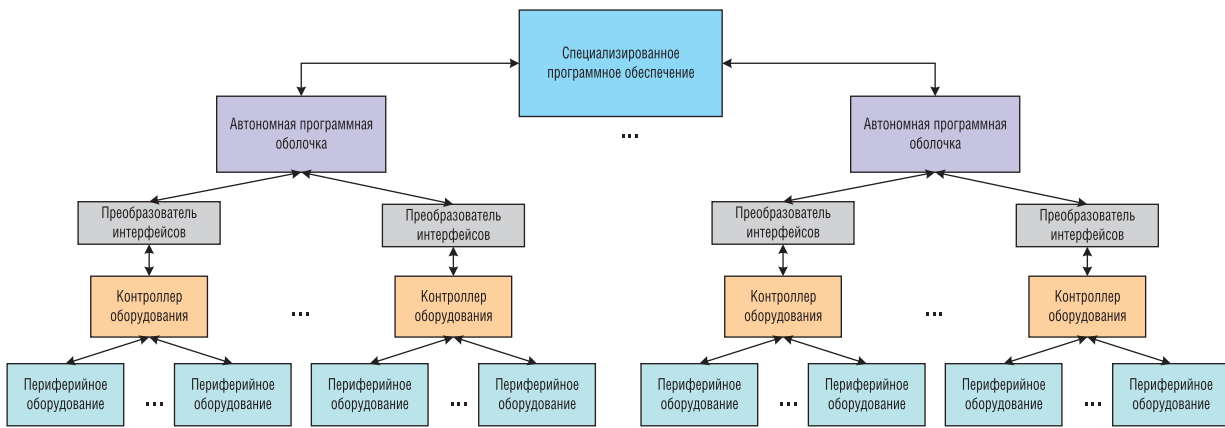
Специализированное программное обеспечение

...

Автономная программная оболочка

Преобразователь интерфейсов

Контроллер оборудования

Периферийное оборудование

...

Периферийное оборудование

...

Преобразователь интерфейсов

Контроллер оборудования

Периферийное оборудование

...

Периферийное оборудование

Автономная программная оболочка

Преобразователь интерфейсов

Контроллер оборудования

Периферийное оборудование

...

Периферийное оборудование

...

Преобразователь интерфейсов

Контроллер оборудования

Периферийное оборудование

...

Периферийное оборудование